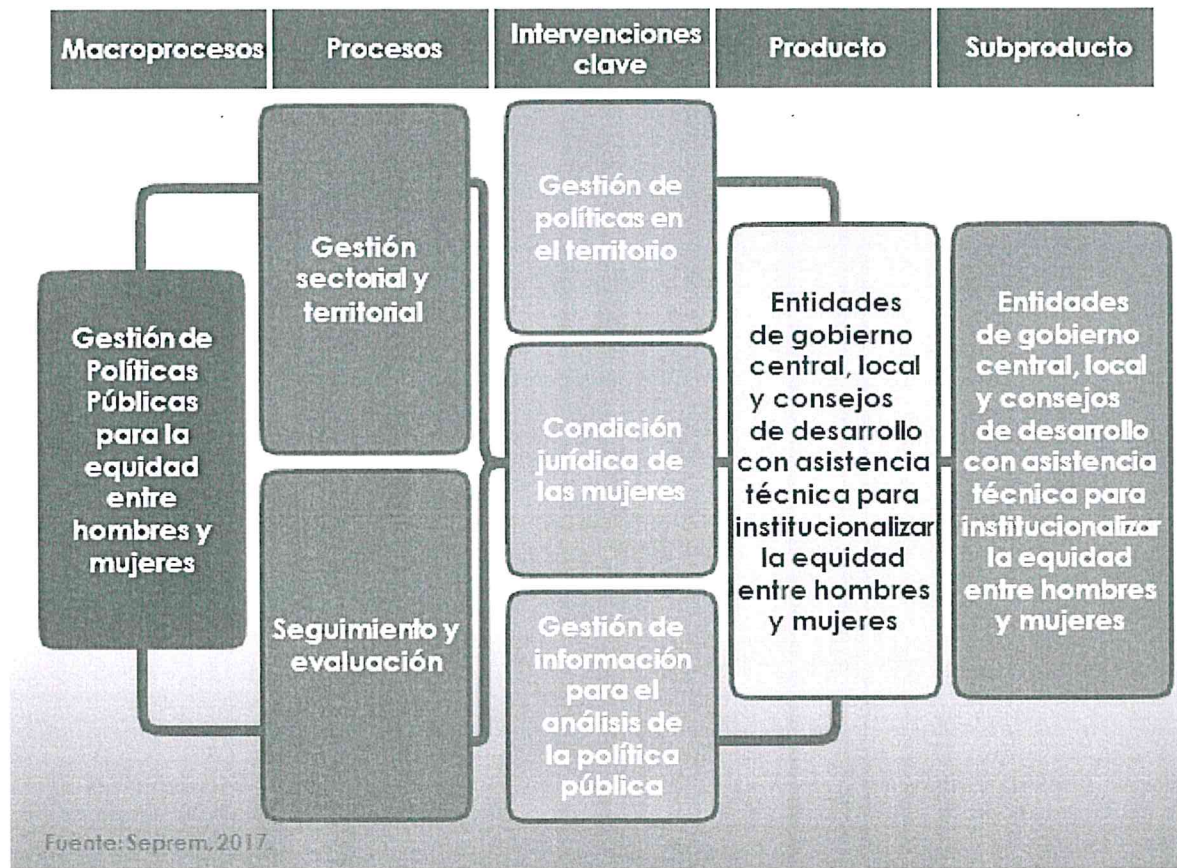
Macroprocesos

Procesos

Intervenciones clave

Producto

Subproducto

Gestión de Políticas Públicas para la equidad entre hombres y mujeres

Gestión sectorial y territorial

Seguimiento y evaluación

Gestión de políticas en el territorio

Condición jurídica de las mujeres

Gestión de información para el análisis de la política pública

Entidades de gobierno central, local y consejos de desarrollo con asistencia técnica para institucionalizar la equidad entre hombres y mujeres

Entidades de gobierno central, local y consejos de desarrollo con asistencia técnica para institucionalizar la equidad entre hombres y mujeres

Fuente: Seprem, 2017.